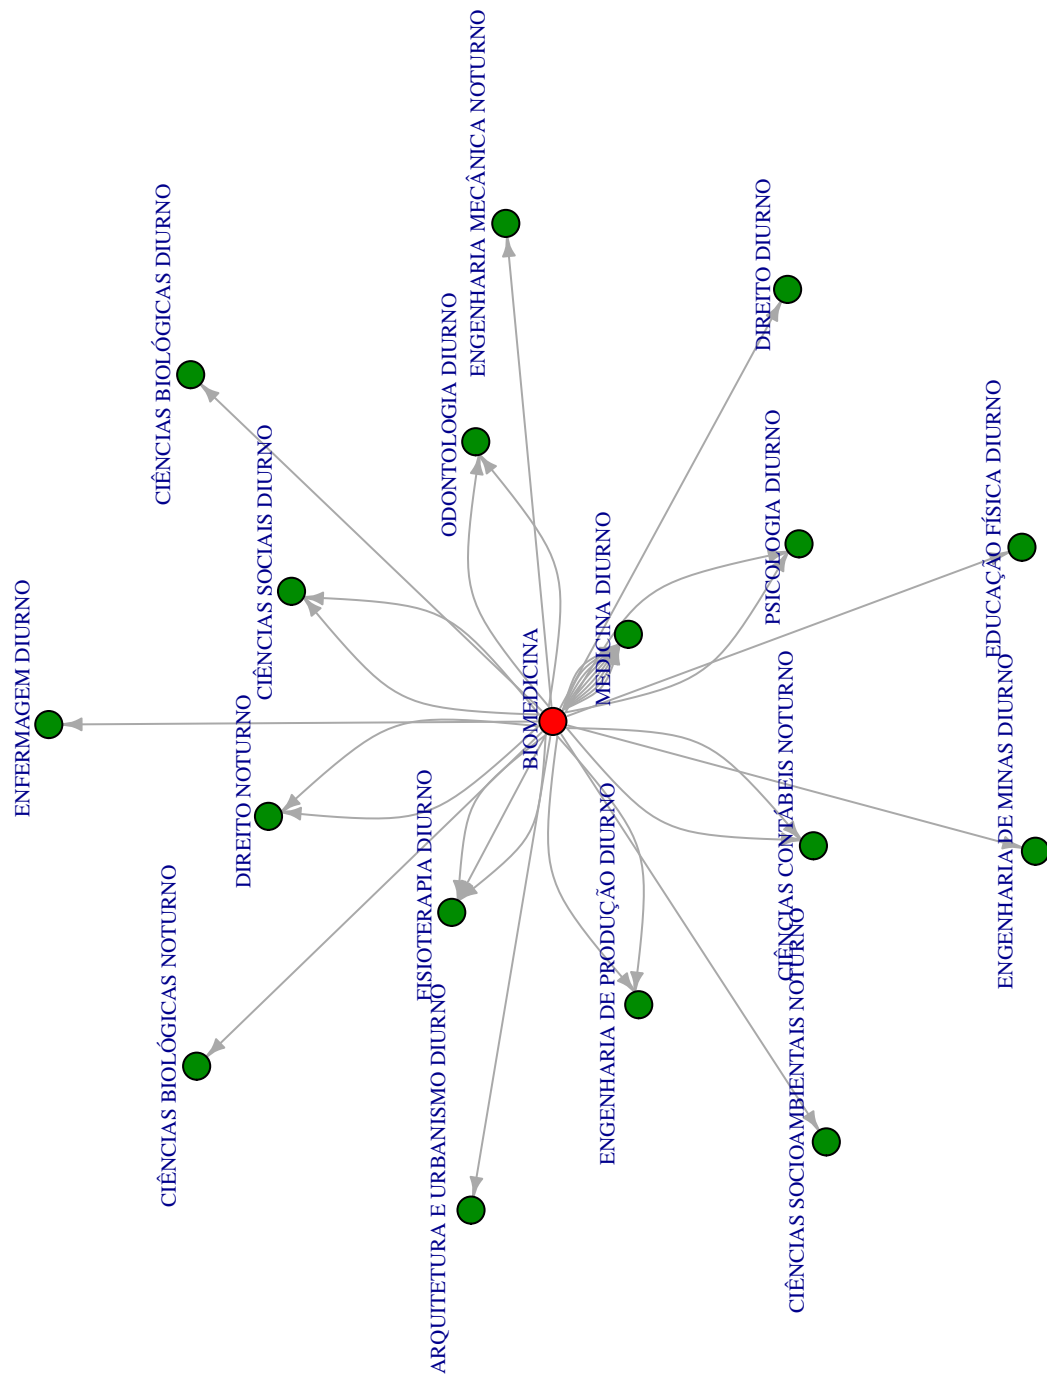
ENGENHARIA MECÂNICA NOTURNO
CIÊNCIAS BIOLÓGICAS DIURNO
DIREITO DIURNO
ODONTOLOGIA DIURNO
EDUCAÇÃO FÍSICA DIURNO
PSICOLOGIA DIURNO
CIÊNCIAS SOCIAIS DIURNO
MEDICINA DIURNO
ENFERMAGEM DIURNO
BIOMEDICINA
DIREITO NOTURNO
CIÊNCIAS CONTÁBEIS NOTURNO
ENGENHARIA DE MINAS DIURNO
FISIOTERAPIA DIURNO
ENGENHARIA DE PRODUÇÃO DIURNO
CIÊNCIAS BIOLÓGICAS NOTURNO
CIÊNCIAS SOCIOAMBIENTAIS NOTURNO
ARQUITETURA E URBANISMO DIURNO